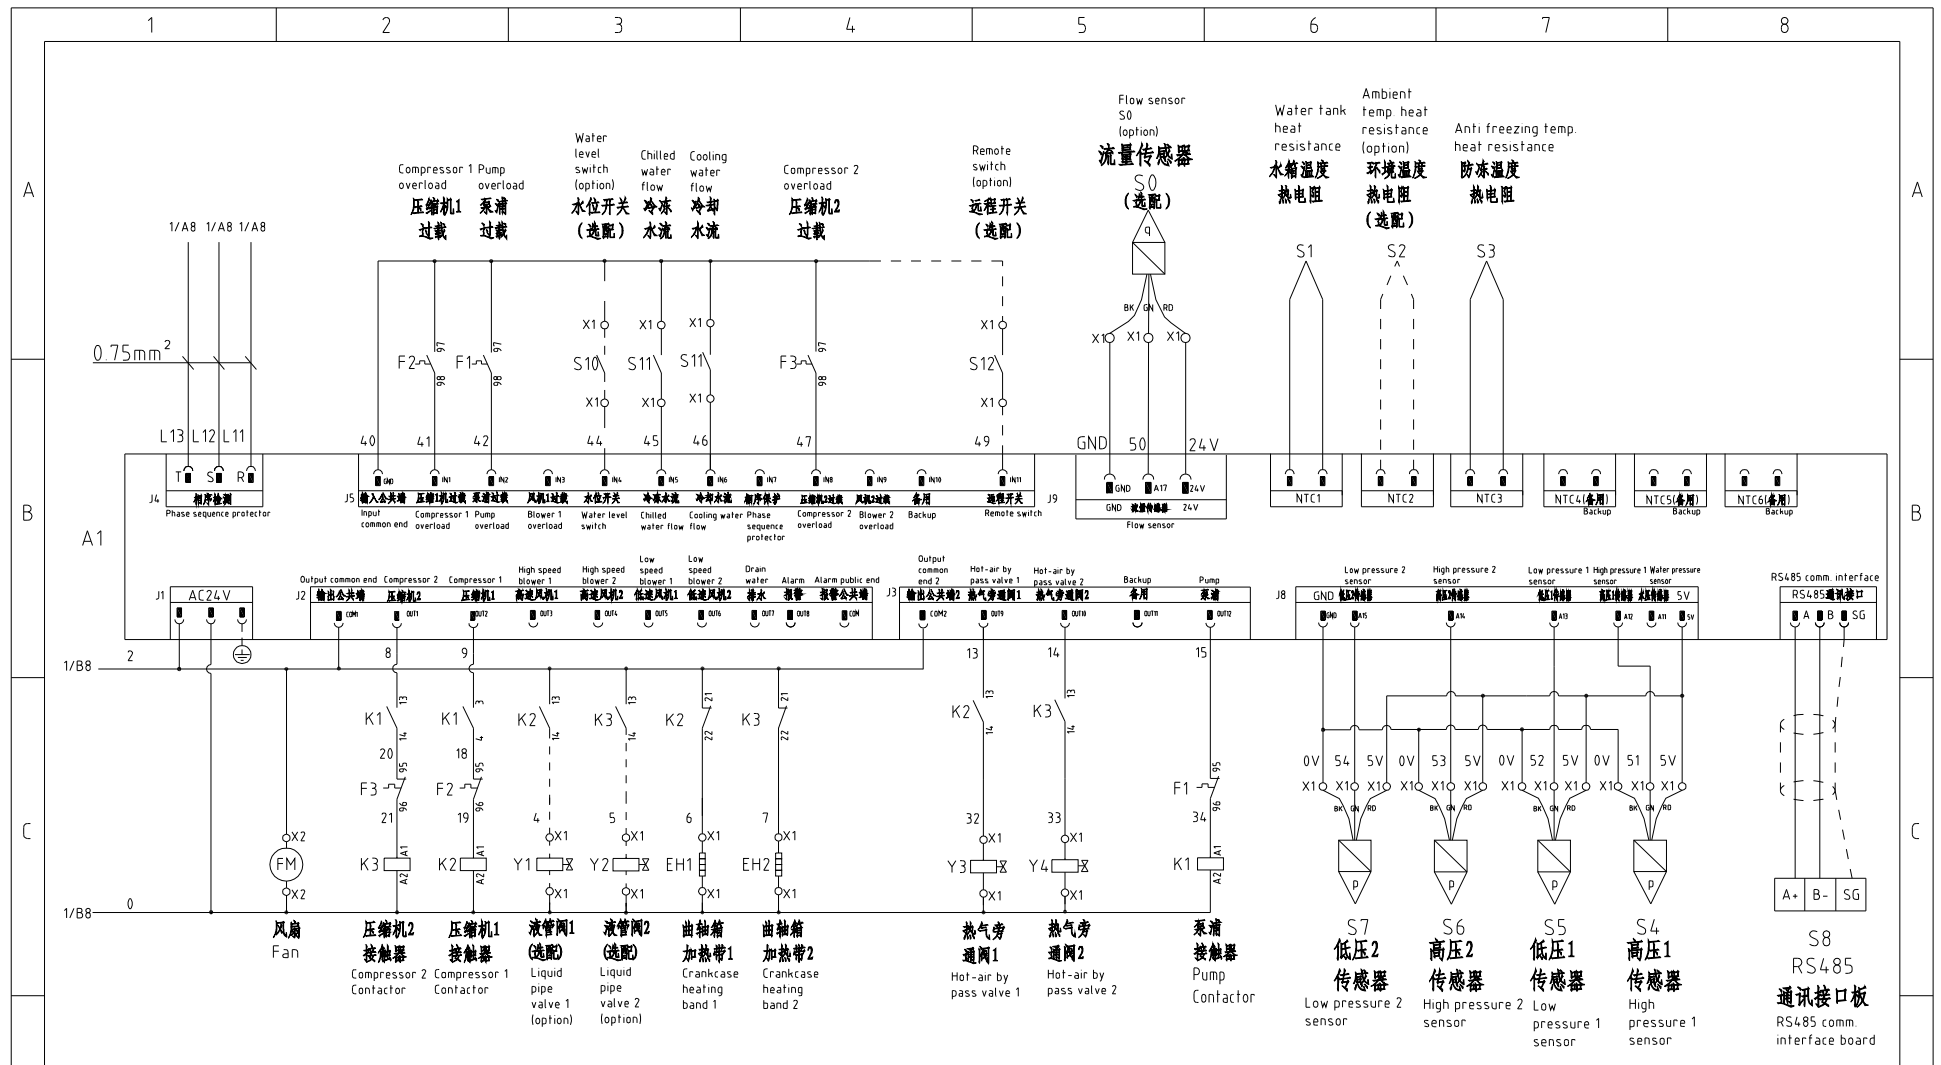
1 2 3 4 5 6 7 8

A B C

Compressor 1 overload
压缩机1 过载

Pump overload
泵浦 过载

Water level switch (option)
水位开关 (选配)

Chilled water flow
冷冻 水流

Cooling water flow
冷却 水流

Compressor 2 overload
压缩机2 过载

Remote switch (option)
远程开关 (选配)

Flow sensor S0 (option)
流量传感器
S0
(选配)

Water tank heat resistance
水箱温度 热电阻

Ambient temp. heat resistance (option)
环境温度 热电阻 (选配)

Anti freezing temp. heat resistance
防冻温度 热电阻

1/A8 1/A8 1/A8

$0.75mm^2$

L13 L12 L11

F2 97 98 F1 97 98 X1 S10 X1 X1 S11 X1 X1 S11 X1 F3 97 98 X1 S12 X1

BK GN RD X1 X1 X1

S1 S2 S3

40 41 42 44 45 46 47 49 GND 50 24V

A1

T S R
J4 相序检测
Phase sequence protector

J5 GND IN1 IN2 IN3 IN4 IN5 IN6 IN7 IN8 IN9 IN10 IN11
输入公共端 压缩1机过载 泵浦过载 风机1过载 水位开关 冷冻水流 冷却水流 相序保护 压缩机2过载 风机2过载 备用 远程开关
Input common end | Compressor 1 overload | Pump overload | Blower 1 overload | Water level switch | Chilled water flow | Cooling water flow | Phase sequence protector | Compressor 2 overload | Blower 2 overload | Backup | Remote switch

J9 GND A17 24V
GND 流量传感器 24V
Flow sensor

NTC1 NTC2 NTC3 NTC4(备用) Backup NTC5(备用) Backup NTC6(备用) Backup

J1 AC24V

J2 Output common end | Compressor 2 | Compressor 1 | High speed blower 1 | High speed blower 2 | Low speed blower 1 | Low speed blower 2 | Drain water | Alarm | Alarm public end
输出公共端 压缩机2 压缩机1 高速风机1 高速风机2 低速风机1 低速风机2 排水 报警 报警公共端
COM1 OUT1 OUT2 OUT3 OUT4 OUT5 OUT6 OUT7 OUT8 COM

J3 Output common end 2 | Hot-air by pass valve 1 | Hot-air by pass valve 2 | Backup | Pump
输出公共端2 热气旁通阀1 热气旁通阀2 备用 泵浦
COM2 OUT9 OUT10 OUT11 OUT12

J8 Low pressure 2 sensor | High pressure 2 sensor | Low pressure 1 sensor | High pressure 1 sensor | Water pressure sensor
GND 低压传感器 高压传感器 低压传感器 高压传感器 水压传感器 5V
GND A15 A14 A13 A12 A11 5V

RS485 comm. interface
RS485通讯接口
A B SG

1/B8 2 8 9 13 14 15

K1 13 14 20 F3 95 96 21 K3 A1 A2
K1 3 4 18 F2 95 96 19 K2 A1 A2
K2 13 14 4 X1 Y1 X1
K3 13 14 5 X1 Y2 X1
K2 21 22 6 X1 EH1 X1
K3 21 22 7 X1 EH2 X1
X2 FM X2
K2 13 14 32 X1 Y3 X1
K3 13 14 33 X1 Y4 X1
F1 95 96 34 K1 A1 A2

0V S4 5V 0V S3 5V 0V S2 5V 0V S1 5V
X1 X1 X1 X1 X1 X1 X1 X1 X1 X1 X1 X1
BK GN RD BK GN RD BK GN RD BK GN RD
P P P P

A+ B- SG

1/B8 0

风扇
Fan

压缩机2 接触器
Compressor 2 Contactor

压缩机1 接触器
Compressor 1 Contactor

液管阀1 (选配)
Liquid pipe valve 1 (option)

液管阀2 (选配)
Liquid pipe valve 2 (option)

曲轴箱 加热带1
Crankcase heating band 1

曲轴箱 加热带2
Crankcase heating band 2

热气旁 通阀1
Hot-air by pass valve 1

热气旁 通阀2
Hot-air by pass valve 2

泵浦 接触器
Pump Contactor

S7
低压2 传感器
Low pressure 2 sensor

S6
高压2 传感器
High pressure 2 sensor

S5
低压1 传感器
Low pressure 1 sensor

S4
高压1 传感器
High pressure 1 sensor

S8
RS485
通讯接口板
RS485 comm. interface board